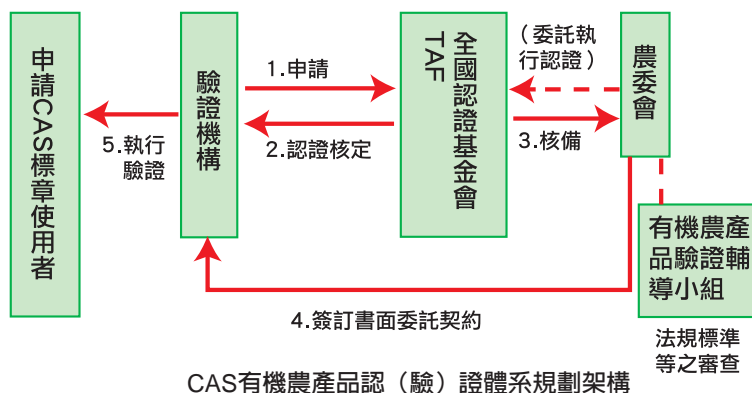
申請CAS標章使用者

5.執行驗證

驗證機構

1.申請

2.認證核定

全國認證基金會 TAF

（委託執行認證）

3.核備

農委會

有機農產品驗證輔導小組

法規標準等之審查

4.簽訂書面委託契約

CAS有機農產品認（驗）證體系規劃架構